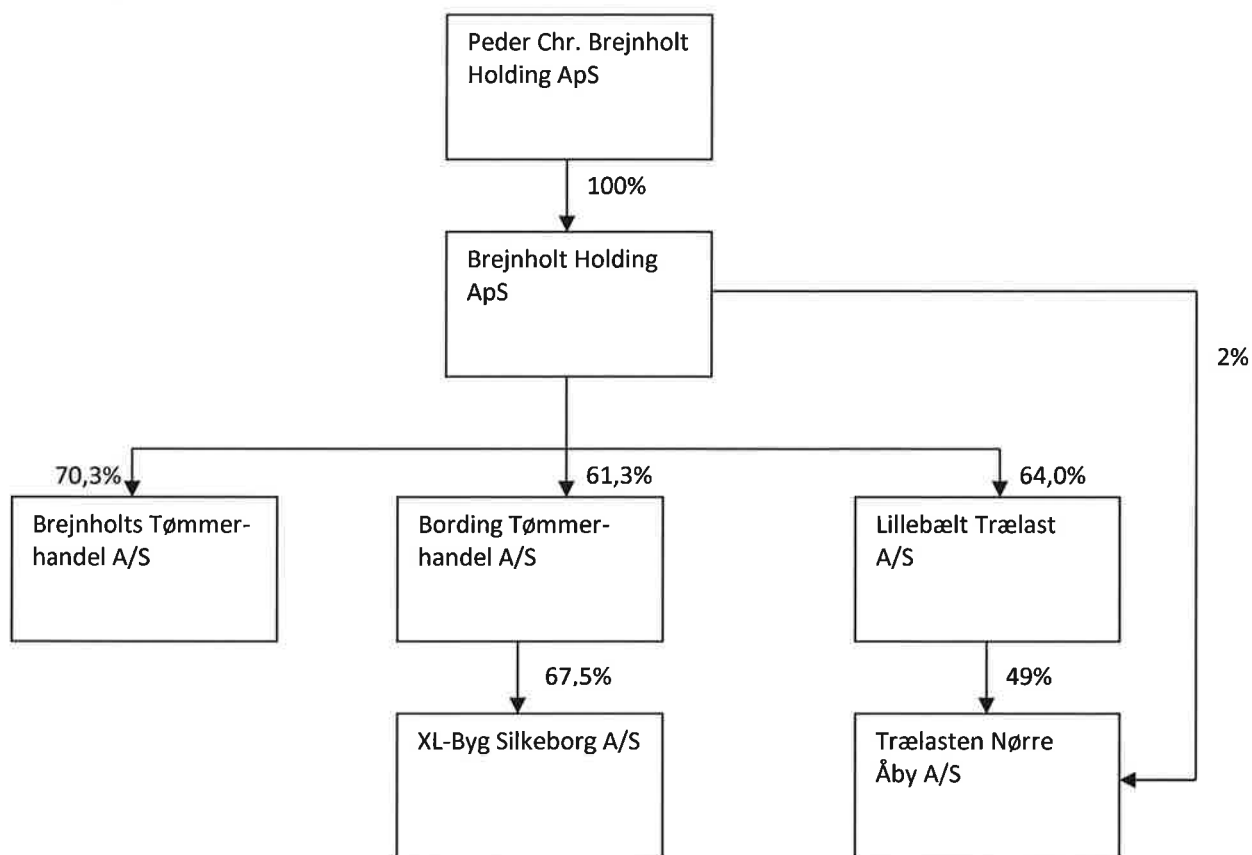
Peder Chr. Brejnholt Holding ApS

100%

Brejnholt Holding ApS

2%

70,3%

61,3%

64,0%

Brejnholts Tømmerhandel A/S

Bording Tømmerhandel A/S

Lillebælt Trælast A/S

67,5%

49%

XL-Byg Silkeborg A/S

Trælasten Nørre Åby A/S